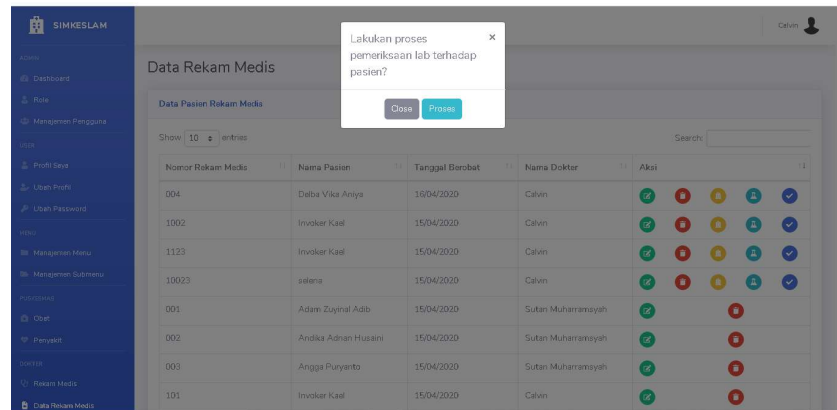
SIMKESLAM

ADMIN
Dashboard
Role
Manajemen Pengguna
USER
Profil Saya
Ubah Profil
Ubah Password
MENU
Manajemen Menu
Manajemen Submenu
PUSKESMAS
Obat
Penyakit
DOKTER
Rekam Medis
Data Rekam Medis

Calvin

Data Rekam Medis

Data Pasien Rekam Medis

Show 10 entries

Search:

| Nomor Rekam Medis | Nama Pasien | Tanggal Berobat | Nama Dokter | Aksi |
|---|---|---|---|---|
| 004 | Delba Vika Anya | 16/04/2020 | Calvin | |
| 1002 | Invoker Kael | 15/04/2020 | Calvin | |
| 1123 | Invoker Kael | 15/04/2020 | Calvin | |
| 10023 | salena | 15/04/2020 | Calvin | |
| 001 | Adam Zuyinal Adib | 15/04/2020 | Sutan Muharramsyah | |
| 002 | Andika Adnan Husaini | 15/04/2020 | Sutan Muharramsyah | |
| 003 | Angga Puryanto | 15/04/2020 | Sutan Muharramsyah | |
| 101 | Invoker Kael | 15/04/2020 | Calvin | |

Lakukan proses pemeriksaan lab terhadap pasien?

×

Close Proses